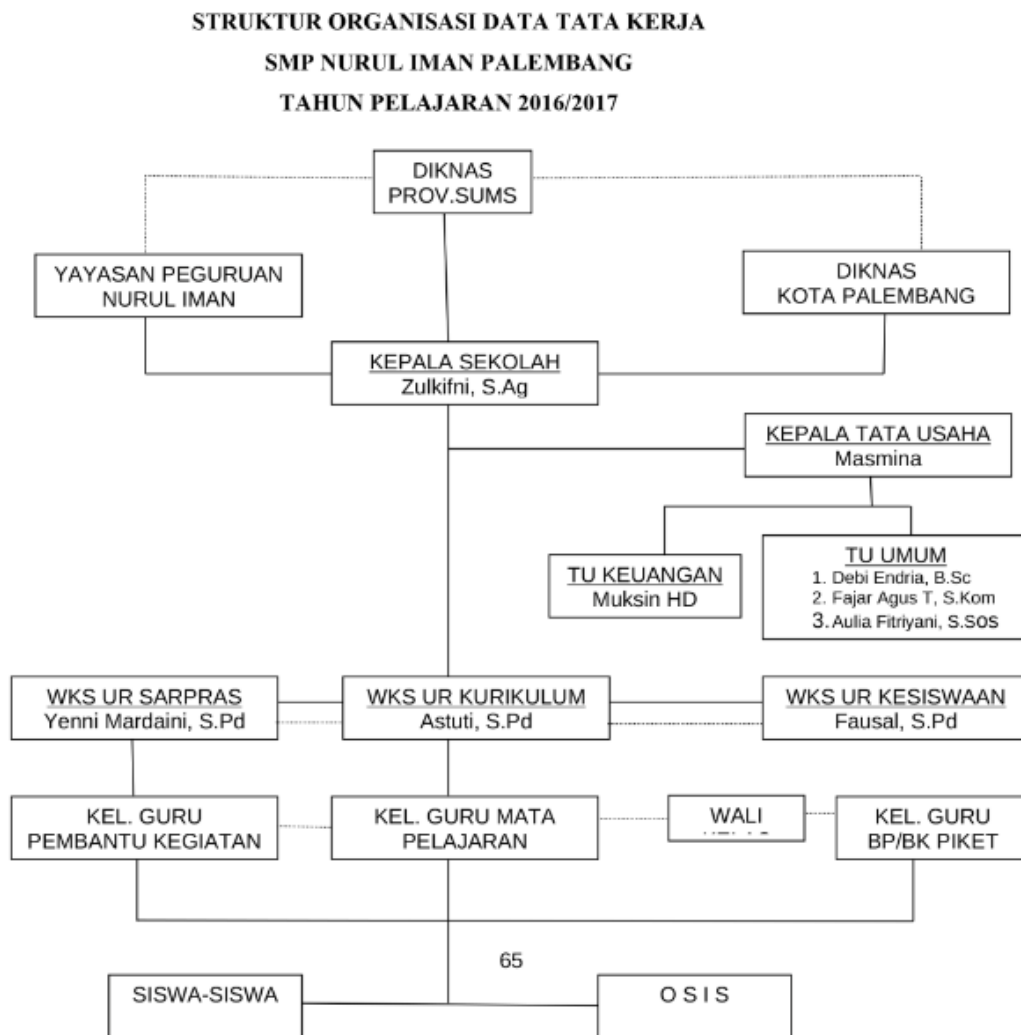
STRUKTUR ORGANISASI DATA TATA KERJA
SMP NURUL IMAN PALEMBANG
TAHUN PELAJARAN 2016/2017

DIKNAS
PROV.SUMS

YAYASAN PEGURUAN
NURUL IMAN

DIKNAS
KOTA PALEMBANG

KEPALA SEKOLAH
Zulkifni, S.Ag

KEPALA TATA USAHA
Masmina

TU KEUANGAN
Muksin HD

TU UMUM
1. Debi Endria, B.Sc
2. Fajar Agus T, S.Kom
3. Aulia Fitriyani, S.SOS

WKS UR SARPRAS
Yenni Mardaini, S.Pd

WKS UR KURIKULUM
Astuti, S.Pd

WKS UR KESISWAAN
Fausal, S.Pd

KEL. GURU
PEMBANTU KEGIATAN

KEL. GURU MATA
PELAJARAN

WALI
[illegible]

KEL. GURU
BP/BK PIKET

65

SISWA-SISWA

O S I S